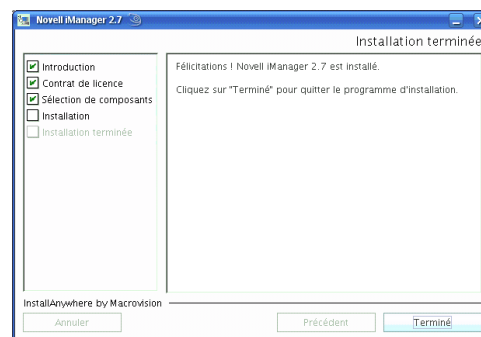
Novell iManager 2.7

Installation terminée

Introduction
Contrat de licence
Sélection de composants
Installation
Installation terminée

Félicitations ! Novell iManager 2.7 est installé.

Cliquez sur "Terminé" pour quitter le programme d'installation.

InstallAnywhere by Macrovision

Annuler

Précédent

Terminé